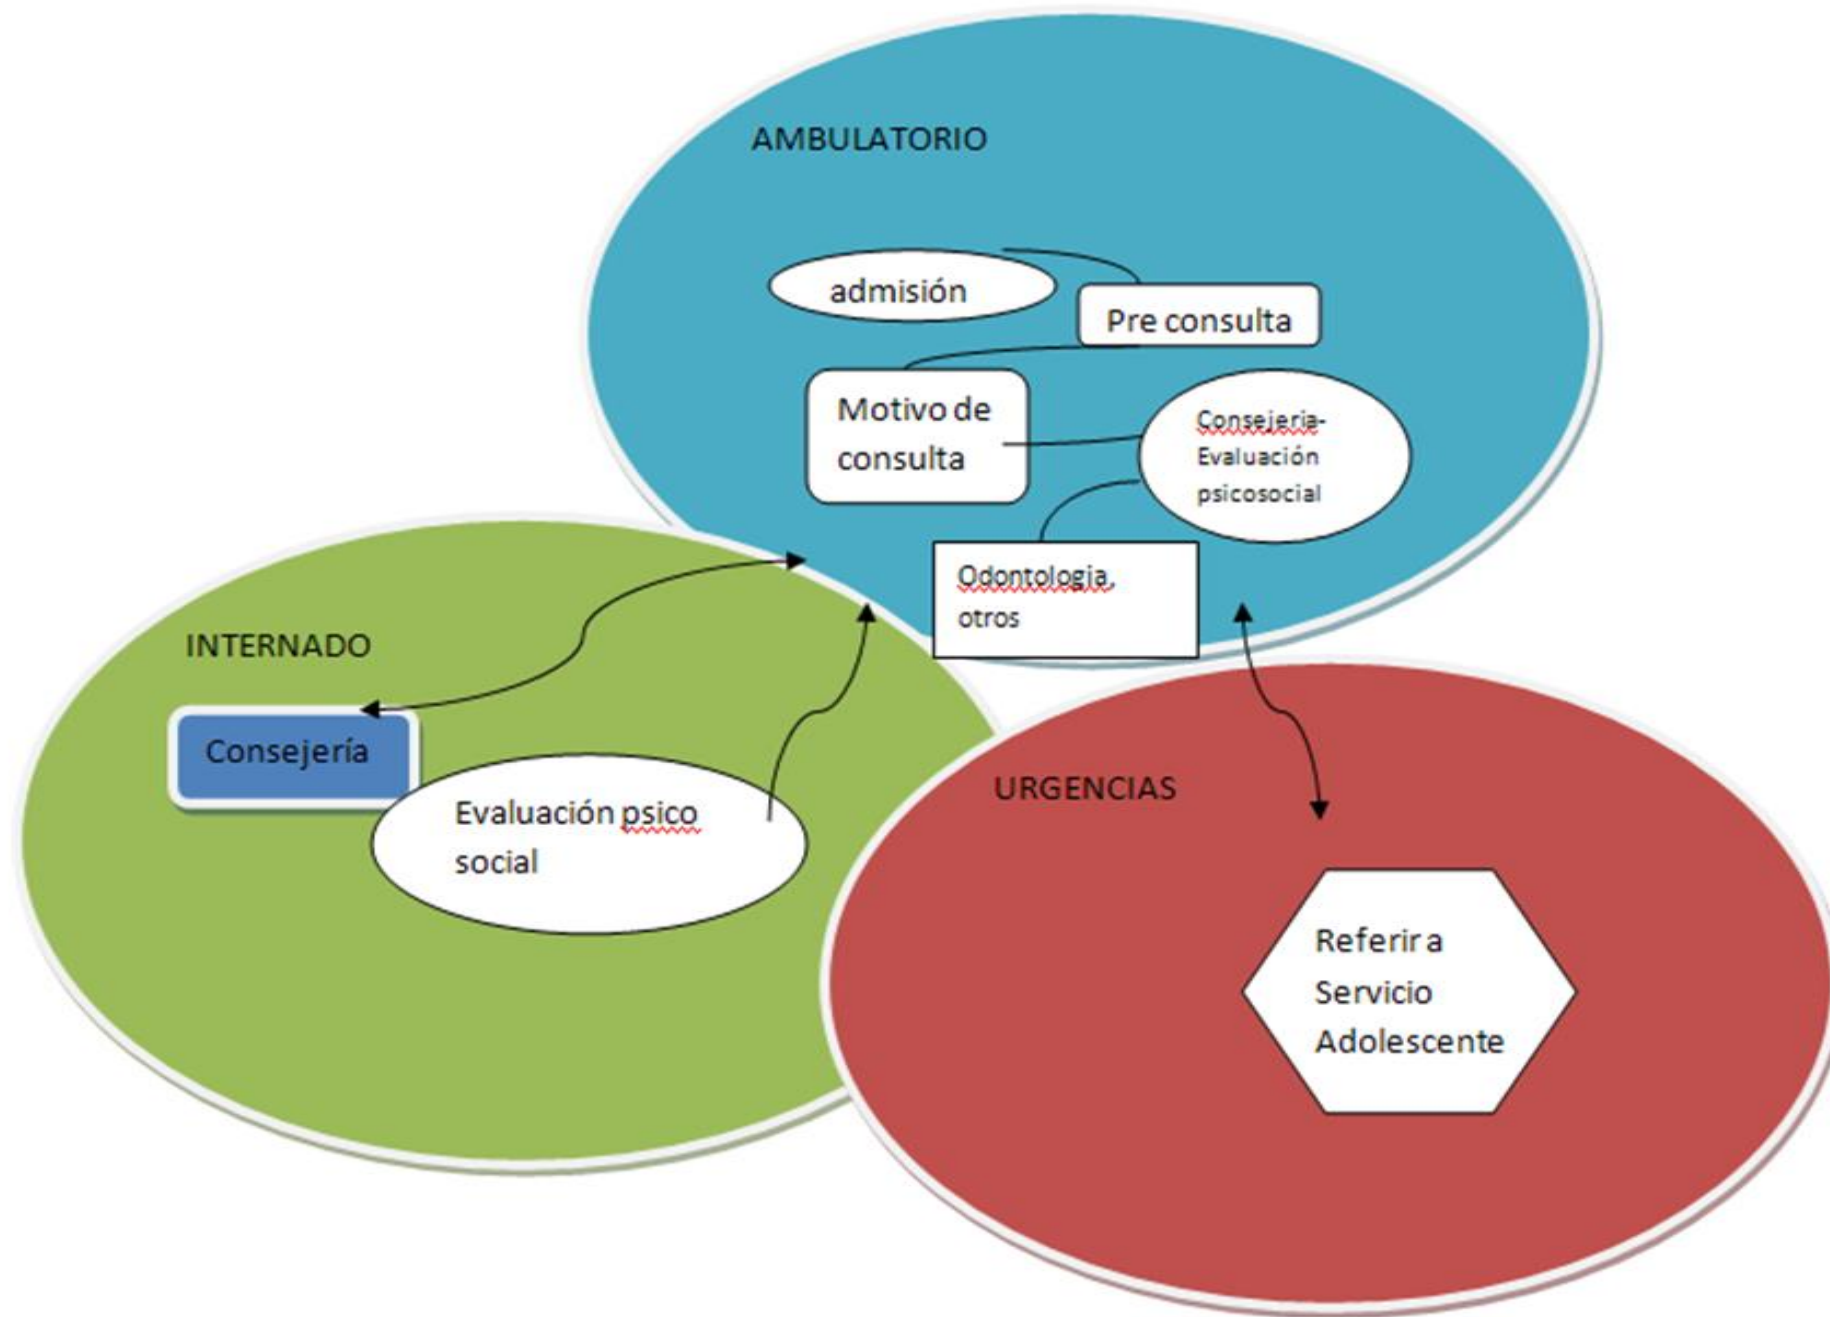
AMBULATORIO

admisión

Pre consulta

Motivo de consulta

Consejeria-Evaluación psicosocial

Odontologia, otros

INTERNADO

Consejería

Evaluación psico social

URGENCIAS

Referir a Servicio Adolescente